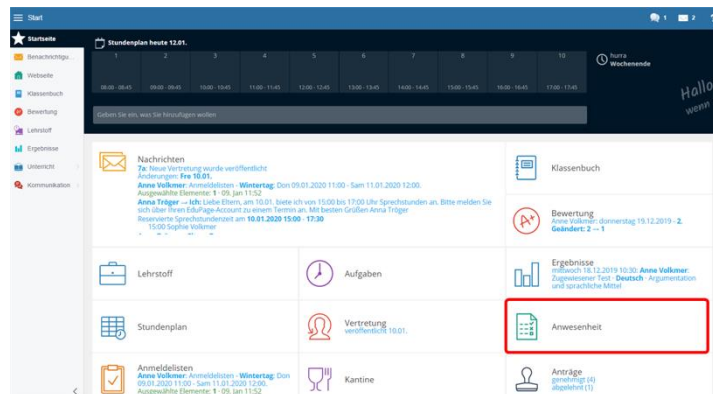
Start

1 2 ?

Startseite
Benachrichtigu...
Webseite
Klassenbuch
Bewertung
Lehrstoff
Ergebnisse
Unterricht
Kommunikation

Stundenplan heute 12.01.

| 1 | 2 | 3 | 4 | 5 | 6 | 7 | 8 | 9 | 10 |
|---|---|---|---|---|---|---|---|---|---|
| 08:00 - 08:45 | 09:00 - 09:45 | 10:00 - 10:45 | 11:00 - 11:45 | 12:00 - 12:45 | 13:00 - 13:45 | 14:00 - 14:45 | 15:00 - 15:45 | 16:00 - 16:45 | 17:00 - 17:45 |

hurra Wochenende

Hallo wenn

Geben Sie ein, was Sie hinzufügen wollen

Nachrichten
7a: Neue Vertretung wurde veröffentlicht
Änderungen: Fre 10.01.
Anne Volkmer: Anmeldelisten - Wintertag: Don 05.01.2020 11:00 - Sam 11.01.2020 12:00.
Ausgewählte Elemente: 1 · 09. Jan 11:52
Anna Tröger → Ich: Liebe Eltern, am 10.01. biete ich von 15:00 bis 17:00 Uhr Sprechstunden an. Bitte melden Sie sich über Ihren EduPage-Account zu einem Termin an. Mit besten Grüßen Anna Tröger
Reservierte Sprechstundenzeit am 10.01.2020 15:00 - 17:30
15:00 Sophie Volkmer

Klassenbuch

Bewertung
Anne Volkmer: donnerstag 19.12.2019 - 2.
Geändert: 2 → 1

Lehrstoff

Aufgaben

Ergebnisse
mittwoch 18.12.2019 10:30: Anne Volkmer: Zugewiesener Test · Deutsch · Argumentation und sprachliche Mittel

Stundenplan

Vertretung
veröffentlicht 10.01.

Anwesenheit

Anmeldelisten
Anne Volkmer: Anmeldelisten - Wintertag: Don 09.01.2020 11:00 - Sam 11.01.2020 12:00.
Ausgewählte Elemente: 1 · 09. Jan 11:52

Kantine

Anträge
genehmigt (4)
abgelehnt (1)